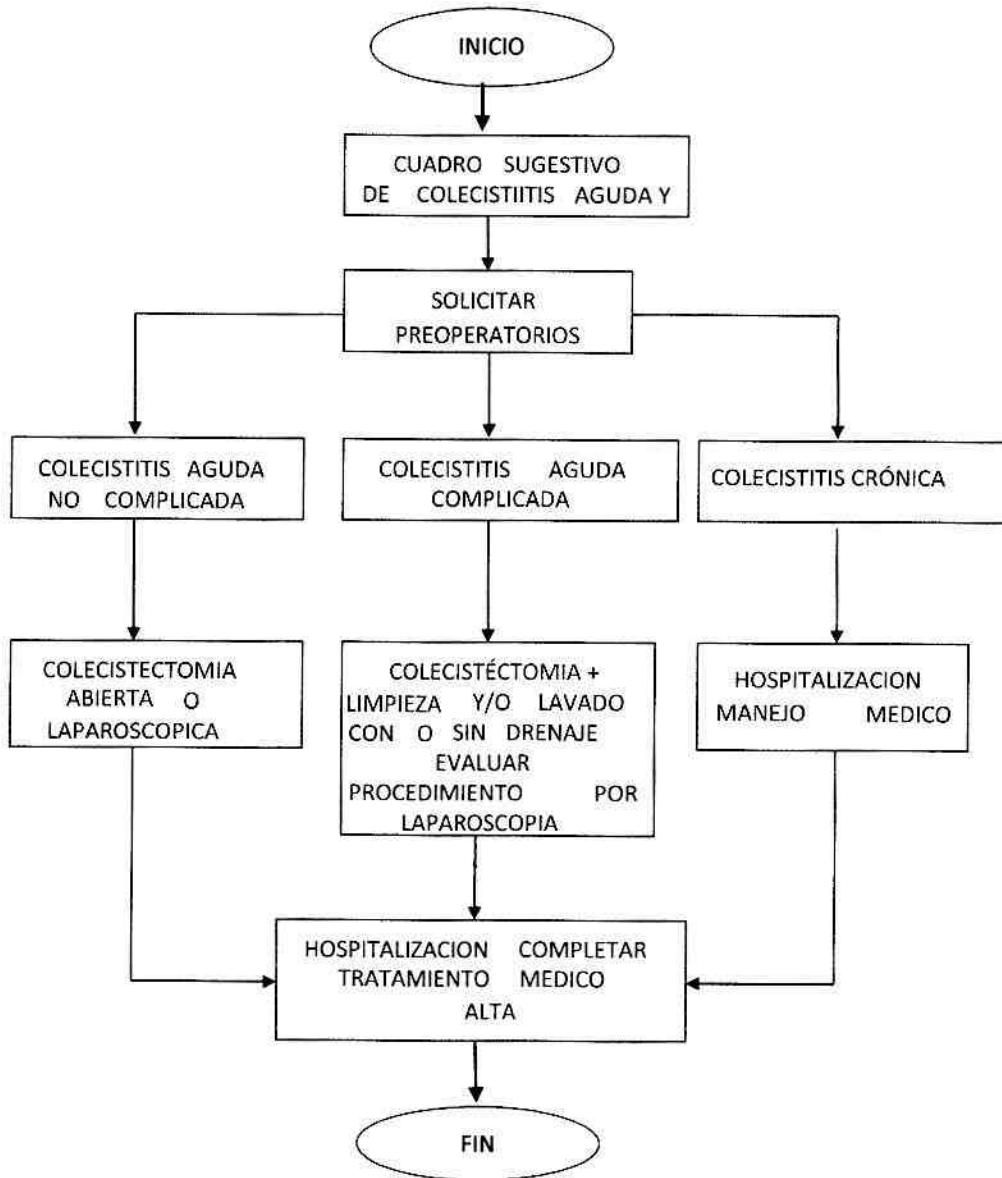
INICIO

CUADRO SUGESTIVO DE COLECISTIITIS AGUDA Y

SOLICITAR PREOPERATORIOS

COLECISTITIS AGUDA NO COMPLICADA

COLECISTITIS AGUDA COMPLICADA

COLECISTITIS CRÓNICA

COLECISTECTOMIA ABIERTA O LAPAROSCOPICA

COLECISTÉCTOMIA + LIMPIEZA Y/O LAVADO CON O SIN DRENAJE EVALUAR PROCEDIMIENTO POR LAPAROSCOPIA

HOSPITALIZACION MANEJO MEDICO

HOSPITALIZACION COMPLETAR TRATAMIENTO MEDICO ALTA

FIN